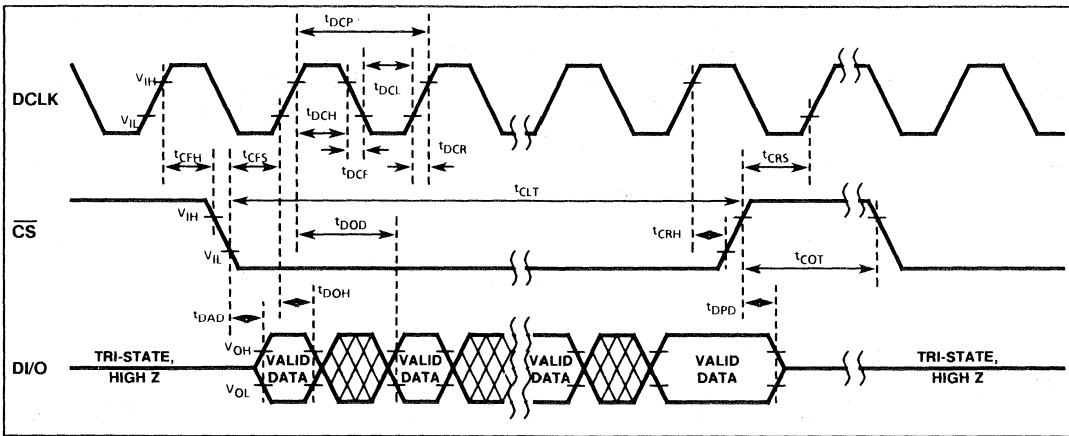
$t_{DCP}$

DCLK

$V_{IH}$

$V_{IL}$

$t_{DCL}$

$t_{DCH}$

$t_{DCF}$

$t_{DCR}$

$t_{CFH}$

$t_{CFS}$

$t_{CRS}$

$t_{CLT}$

$\overline{CS}$

$V_{IH}$

$V_{IL}$

$t_{DOD}$

$t_{CRH}$

$t_{COT}$

$t_{DOH}$

$t_{DAD}$

$t_{DPD}$

DI/O

TRI-STATE, HIGH Z

$V_{OH}$

$V_{OL}$

VALID DATA

VALID DATA

VALID DATA

VALID DATA

TRI-STATE, HIGH Z